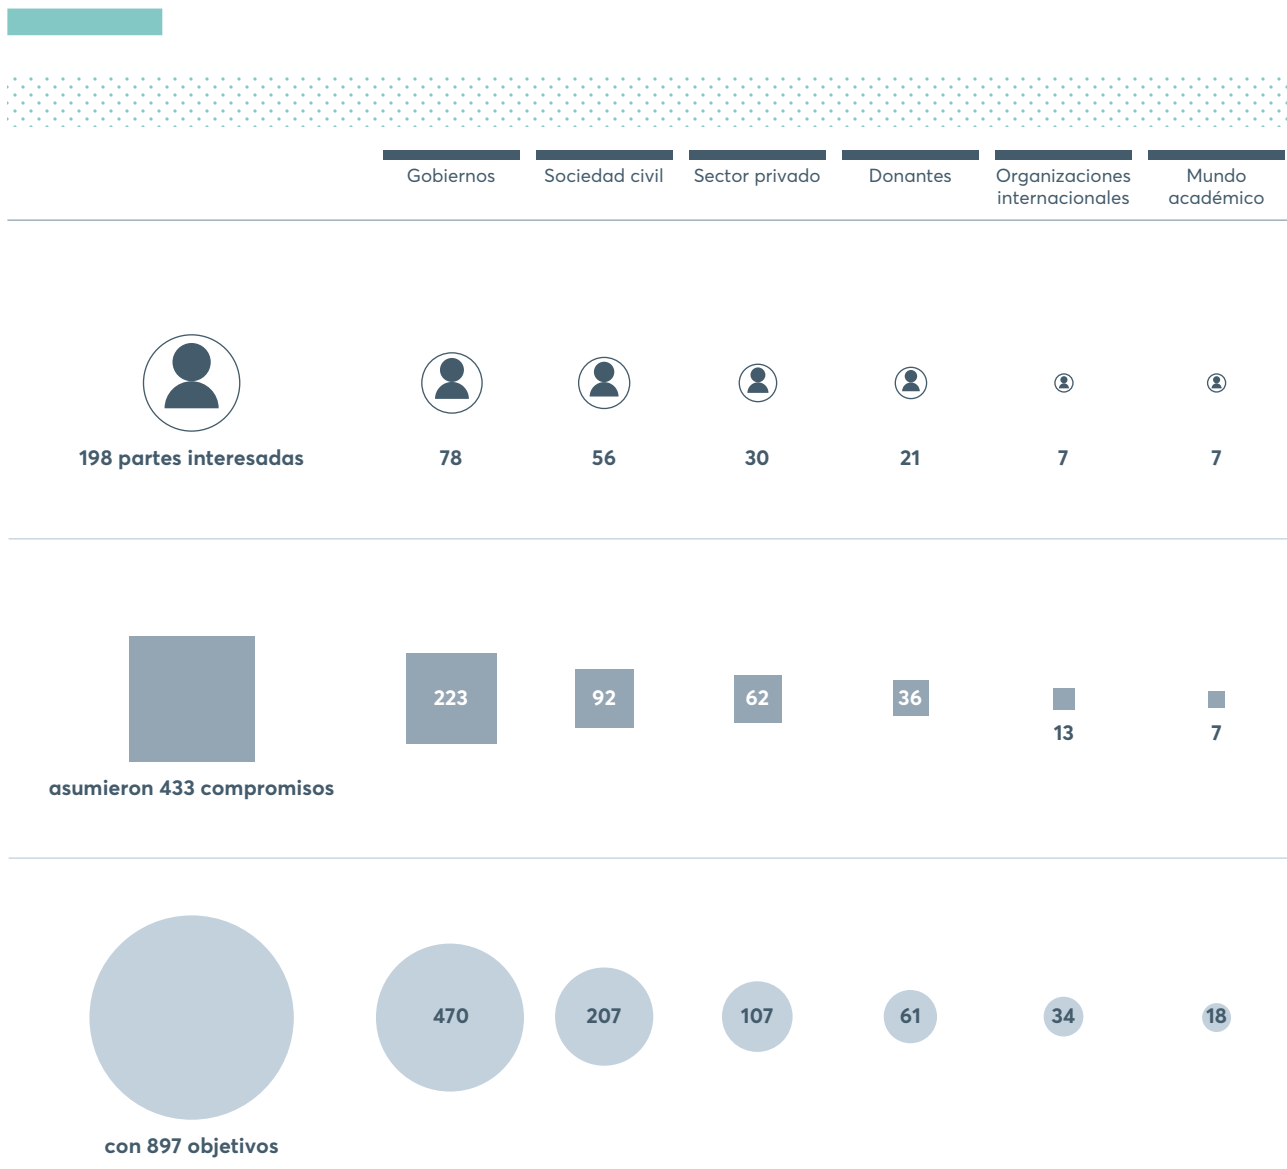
| | Gobiernos | Sociedad civil | Sector privado | Donantes | Organizaciones internacionales | Mundo académico |
|---|---|---|---|---|---|---|
| 198 partes interesadas | 78 | 56 | 30 | 21 | 7 | 7 |
| asumieron 433 compromisos | 223 | 92 | 62 | 36 | 13 | 7 |
| con 897 objetivos | 470 | 207 | 107 | 61 | 34 | 18 |